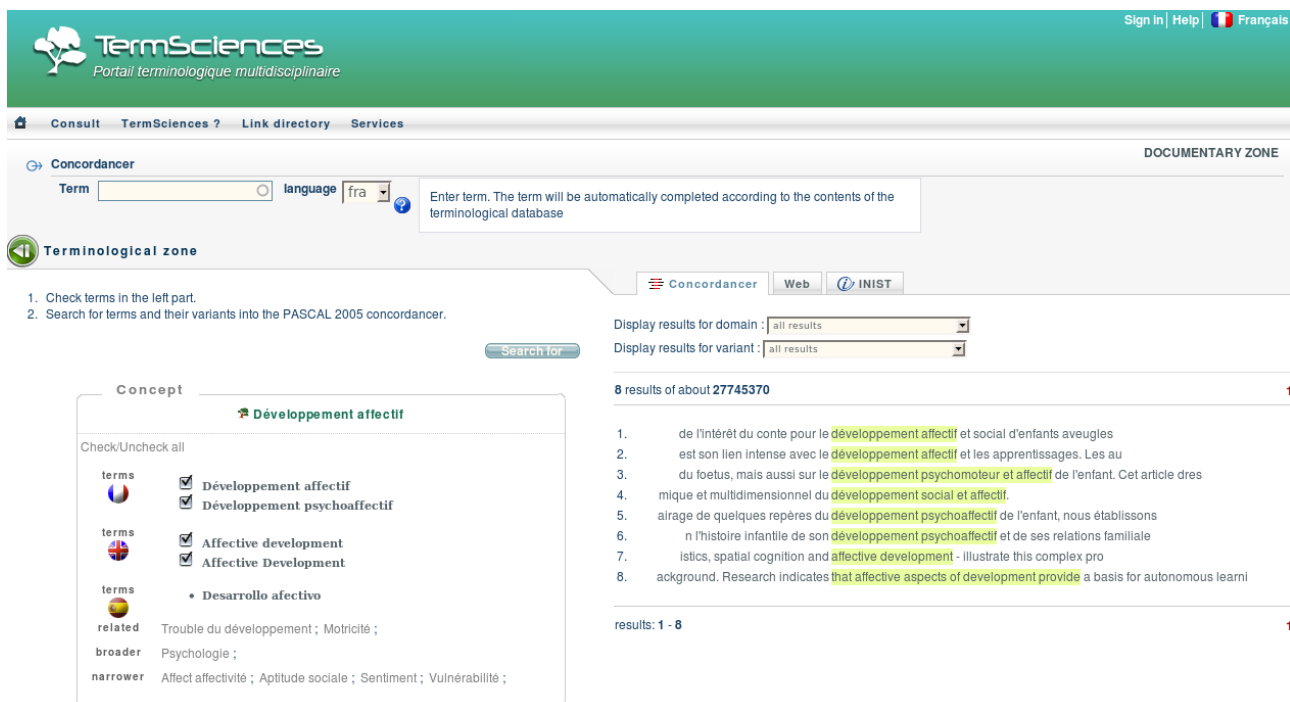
Sign in | Help | Français

TermSciences
Portail terminologique multidisciplinaire

Consult TermSciences ? Link directory Services

Concordancer

DOCUMENTARY ZONE

Term language fra

Enter term. The term will be automatically completed according to the contents of the terminological database

Terminological zone

1. Check terms in the left part.
2. Search for terms and their variants into the PASCAL 2005 concordancer.

Search for

Concept

Développement affectif

Check/Uncheck all

terms
Développement affectif
Développement psychoaffectif

terms
Affective development
Affective Development

terms
• Desarrollo afectivo

related Trouble du développement ; Motricité ;
broader Psychologie ;
narrower Affect affectivité ; Aptitude sociale ; Sentiment ; Vulnérabilité ;

Concordancer Web INIST

Display results for domain : all results
Display results for variant : all results

8 results of about 27745370

1. de l'intérêt du conte pour le développement affectif et social d'enfants aveugles
2. est son lien intense avec le développement affectif et les apprentissages. Les au
3. du foetus, mais aussi sur le développement psychomoteur et affectif de l'enfant. Cet article dres
4. mique et multidimensionnel du développement social et affectif.
5. airage de quelques repères du développement psychoaffectif de l'enfant, nous établissons
6. n l'histoire infantile de son développement psychoaffectif et de ses relations familiale
7. istics, spatial cognition and affective development - illustrate this complex pro
8. ackground. Research indicates that affective aspects of development provide a basis for autonomous learni

results: 1 - 8

1